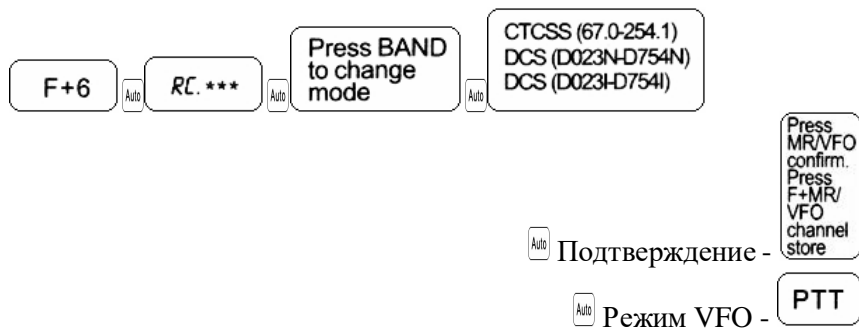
F+6

Auto

RC. ***

Auto

Press BAND to change mode

Auto

CTCSS (67.0-254.1)
DCS (D023N-D754N)
DCS (D023I-D754I)

Press MR/VFO confirm. Press F+MR/ VFO channel store

Auto Подтверждение -

Auto Режим VFO - PTT